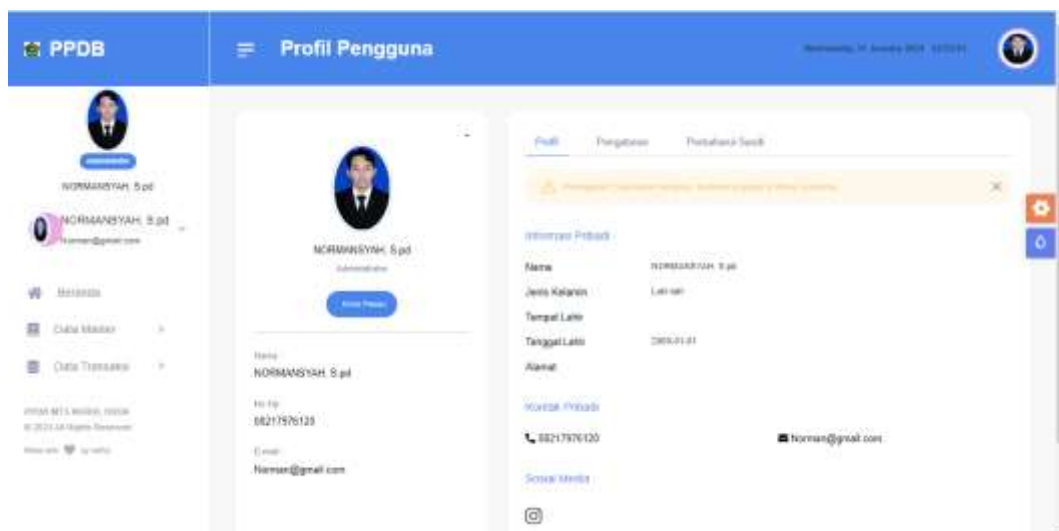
PPDB

Profil Pengguna

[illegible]

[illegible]

NORMANSYAH, S.pd

NORMANSYAH, S.pd
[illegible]

Beranda

Data Master

Data Transaksi

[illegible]

NORMANSYAH, S.pd
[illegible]

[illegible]

Nama
NORMANSYAH, S.pd

No Hp
082179761​20

Email
Norman@gmail.com

Profil   Pengaturan   Perbaharui Sandi

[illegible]

Informasi Pribadi

Nama   NORMANSYAH, S.pd
Jenis Kelamin   Laki-laki
Tempat Lahir
Tanggal Lahir   2005-01-01
Alamat

Kontak Pribadi

08217976120   Norman@gmail.com

Sosial Media